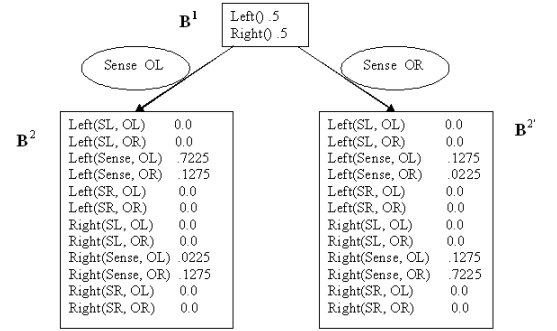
$\mathbf{B}^1$

Left() .5
Right() .5

Sense OL

Sense OR

$\mathbf{B}^2$

| | |
|---|---|
| Left(SL, OL) | 0.0 |
| Left(SL, OR) | 0.0 |
| Left(Sense, OL) | .7225 |
| Left(Sense, OR) | .1275 |
| Left(SR, OL) | 0.0 |
| Left(SR, OR) | 0.0 |
| Right(SL, OL) | 0.0 |
| Right(SL, OR) | 0.0 |
| Right(Sense, OL) | .0225 |
| Right(Sense, OR) | .1275 |
| Right(SR, OL) | 0.0 |
| Right(SR, OR) | 0.0 |

$\mathbf{B}^{2'}$

| | |
|---|---|
| Left(SL, OL) | 0.0 |
| Left(SL, OR) | 0.0 |
| Left(Sense, OL) | .1275 |
| Left(Sense, OR) | .0225 |
| Left(SR, OL) | 0.0 |
| Left(SR, OR) | 0.0 |
| Right(SL, OL) | 0.0 |
| Right(SL, OR) | 0.0 |
| Right(Sense, OL) | .1275 |
| Right(Sense, OR) | .7225 |
| Right(SR, OL) | 0.0 |
| Right(SR, OR) | 0.0 |